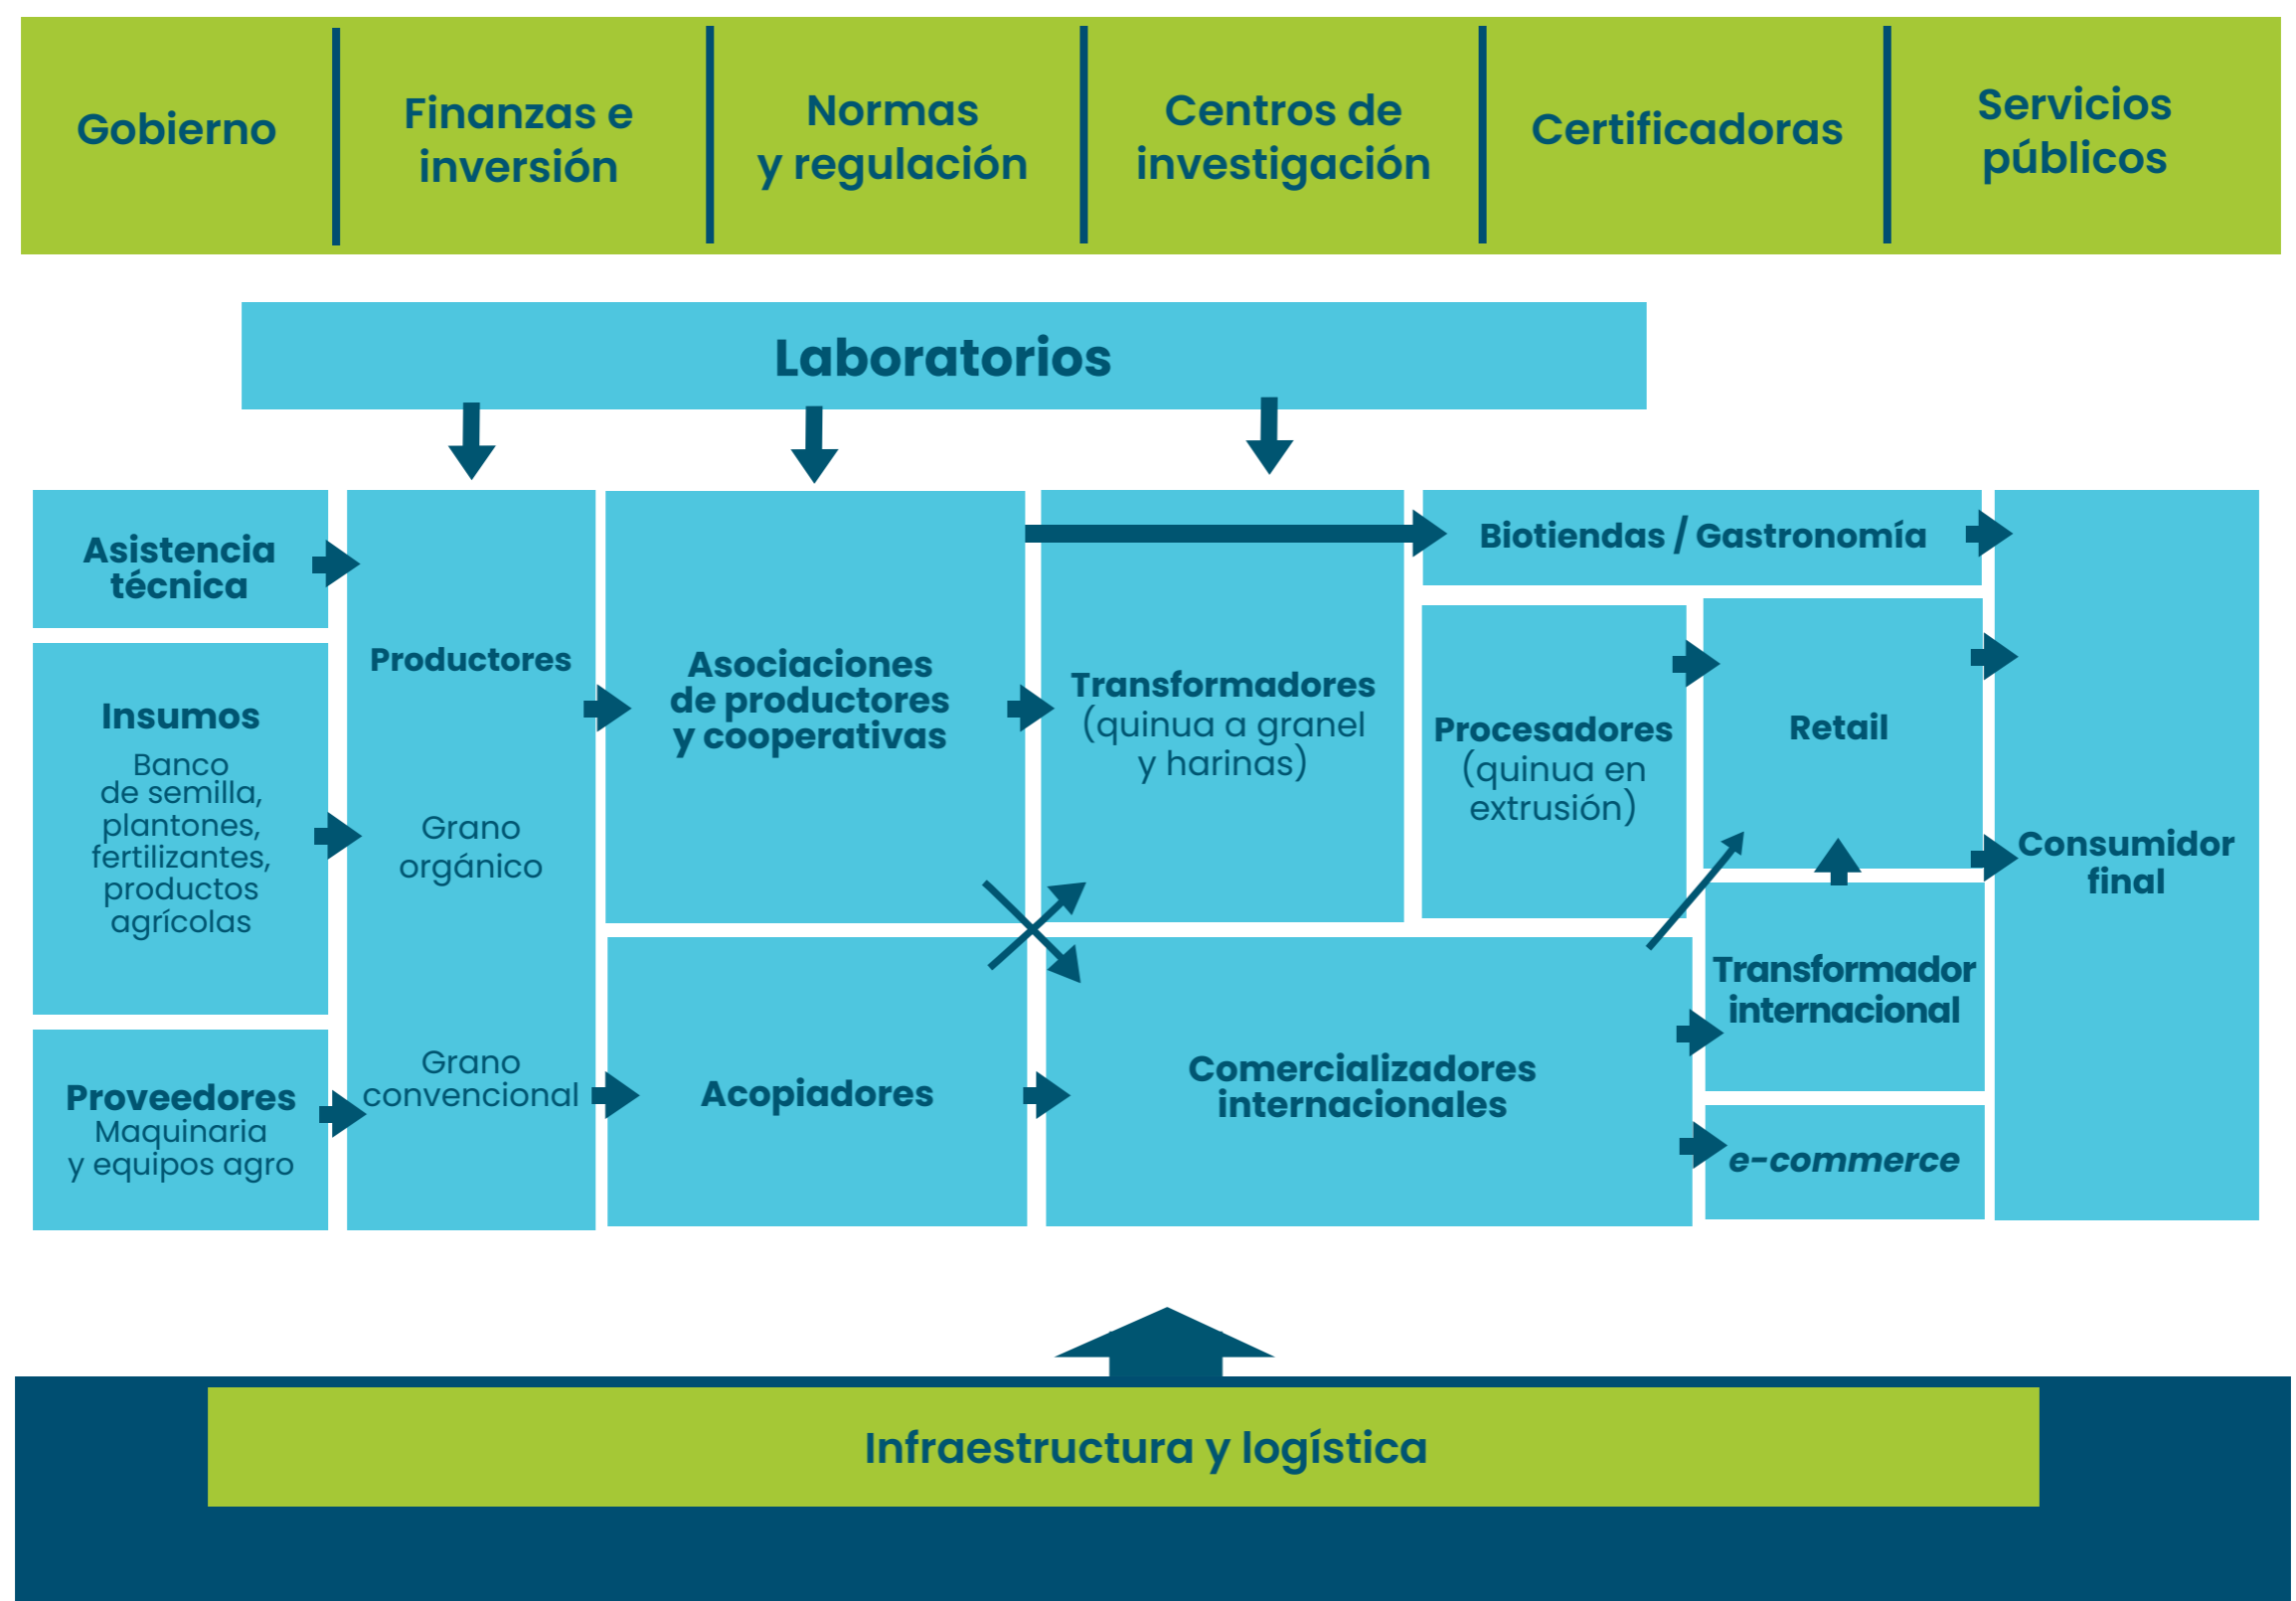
Gobierno

Finanzas e inversión

Normas y regulación

Centros de investigación

Certificadoras

Servicios públicos

Laboratorios

Asistencia técnica

Insumos
Banco de semilla, plantones, fertilizantes, productos agrícolas

Proveedores
Maquinaria y equipos agro

Productores

Grano orgánico

Grano convencional

Asociaciones de productores y cooperativas

Acopiadores

Transformadores
(quinua a granel y harinas)

Comercializadores internacionales

Biotiendas / Gastronomía

Procesadores
(quinua en extrusión)

Retail

Transformador internacional

e-commerce

Consumidor final

Infraestructura y logística